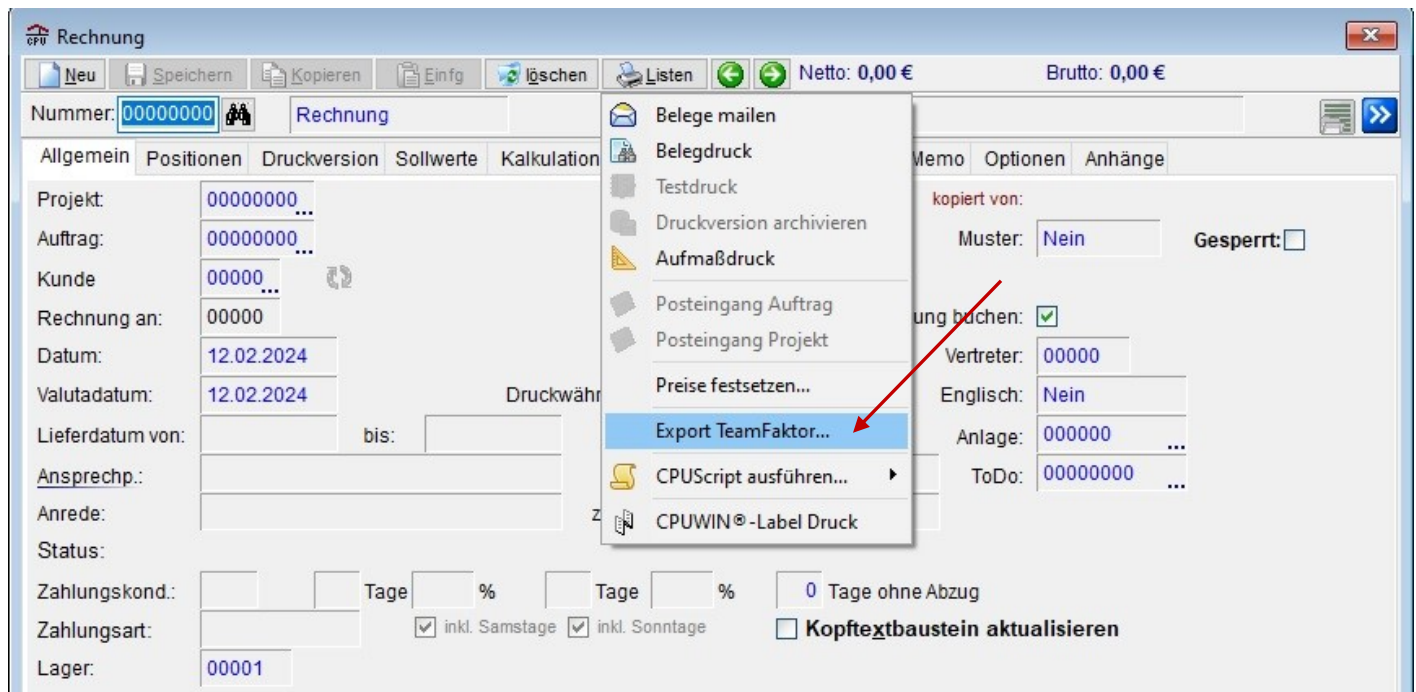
Rechnung

Neu Speichern Kopieren Einfg löschen Listen Netto: 0,00 € Brutto: 0,00 €

Nummer: 00000000 Rechnung

Allgemein Positionen Druckversion Sollwerte Kalkulation Memo Optionen Anhänge

Belege mailen
Belegdruck
Testdruck
Druckversion archivieren
Aufmaßdruck
Posteingang Auftrag
Posteingang Projekt
Preise festsetzen...
Export TeamFaktor...
CPUScript ausführen...
CPUWIN®-Label Druck

Projekt: 00000000...
Auftrag: 00000000...
Kunde 00000...
Rechnung an: 00000
Datum: 12.02.2024
Valutadatum: 12.02.2024
Druckwähr
Lieferdatum von: bis:
Ansprechp.:
Anrede: z
Status:
Zahlungskond.: Tage % Tage % 0 Tage ohne Abzug
Zahlungsart: inkl. Samstage inkl. Sonntage Kopftextbaustein aktualisieren
Lager: 00001

kopiert von:
Muster: Nein
Gesperrt:
ung buchen:
Vertreter: 00000
Englisch: Nein
Anlage: 000000...
ToDo: 00000000...